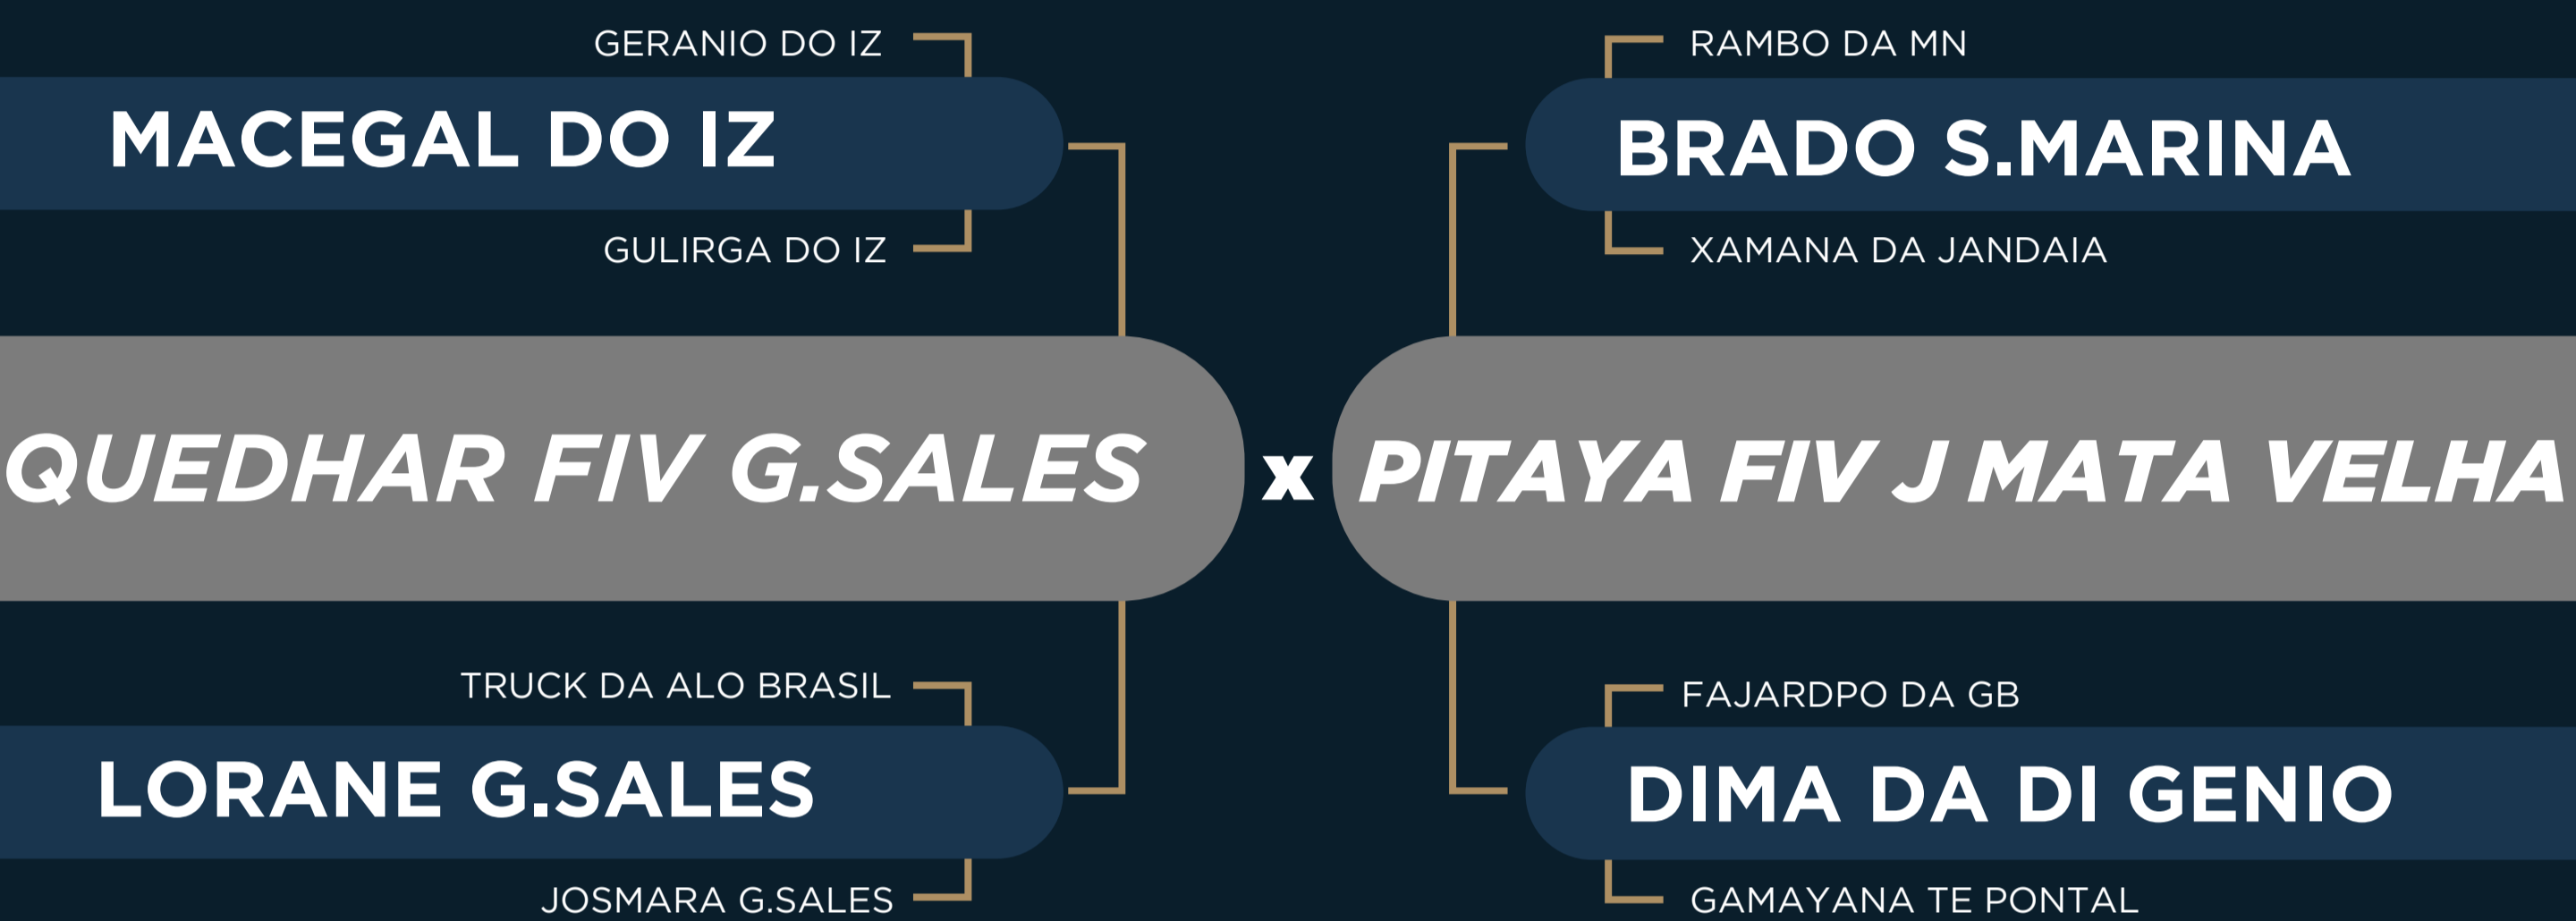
GERANIO DO IZ

MACEGAL DO IZ

GULIRGA DO IZ

RAMBO DA MN

BRADO S.MARINA

XAMANA DA JANDAIA

QUEDHAR FIV G.SALES

x

PITAYA FIV J MATA VELHA

TRUCK DA ALO BRASIL

LORANE G.SALES

JOSMARA G.SALES

FAJARDPO DA GB

DIMA DA DI GENIO

GAMAYANA TE PONTAL